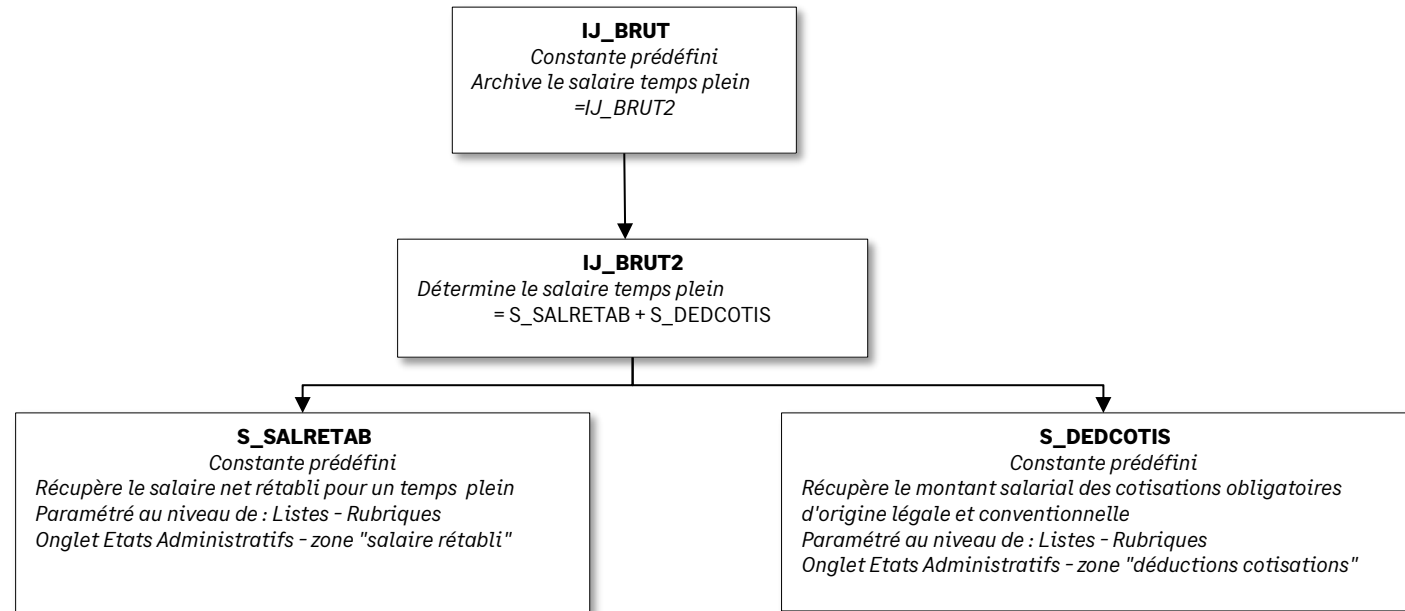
**IJ_BRUT**
*Constante prédéfini*
*Archive le salaire temps plein*
*=IJ_BRUT2*

**IJ_BRUT2**
*Détermine le salaire temps plein*
= S_SALRETAB + S_DEDCOTIS

**S_SALRETAB**
*Constante prédéfini*
*Récupère le salaire net rétabli pour un temps plein*
*Paramétré au niveau de : Listes - Rubriques*
*Onglet Etats Administratifs - zone "salaire rétabli"*

**S_DEDCOTIS**
*Constante prédéfini*
*Récupère le montant salarial des cotisations obligatoires d'origine légale et conventionnelle*
*Paramétré au niveau de : Listes - Rubriques*
*Onglet Etats Administratifs - zone "déductions cotisations"*